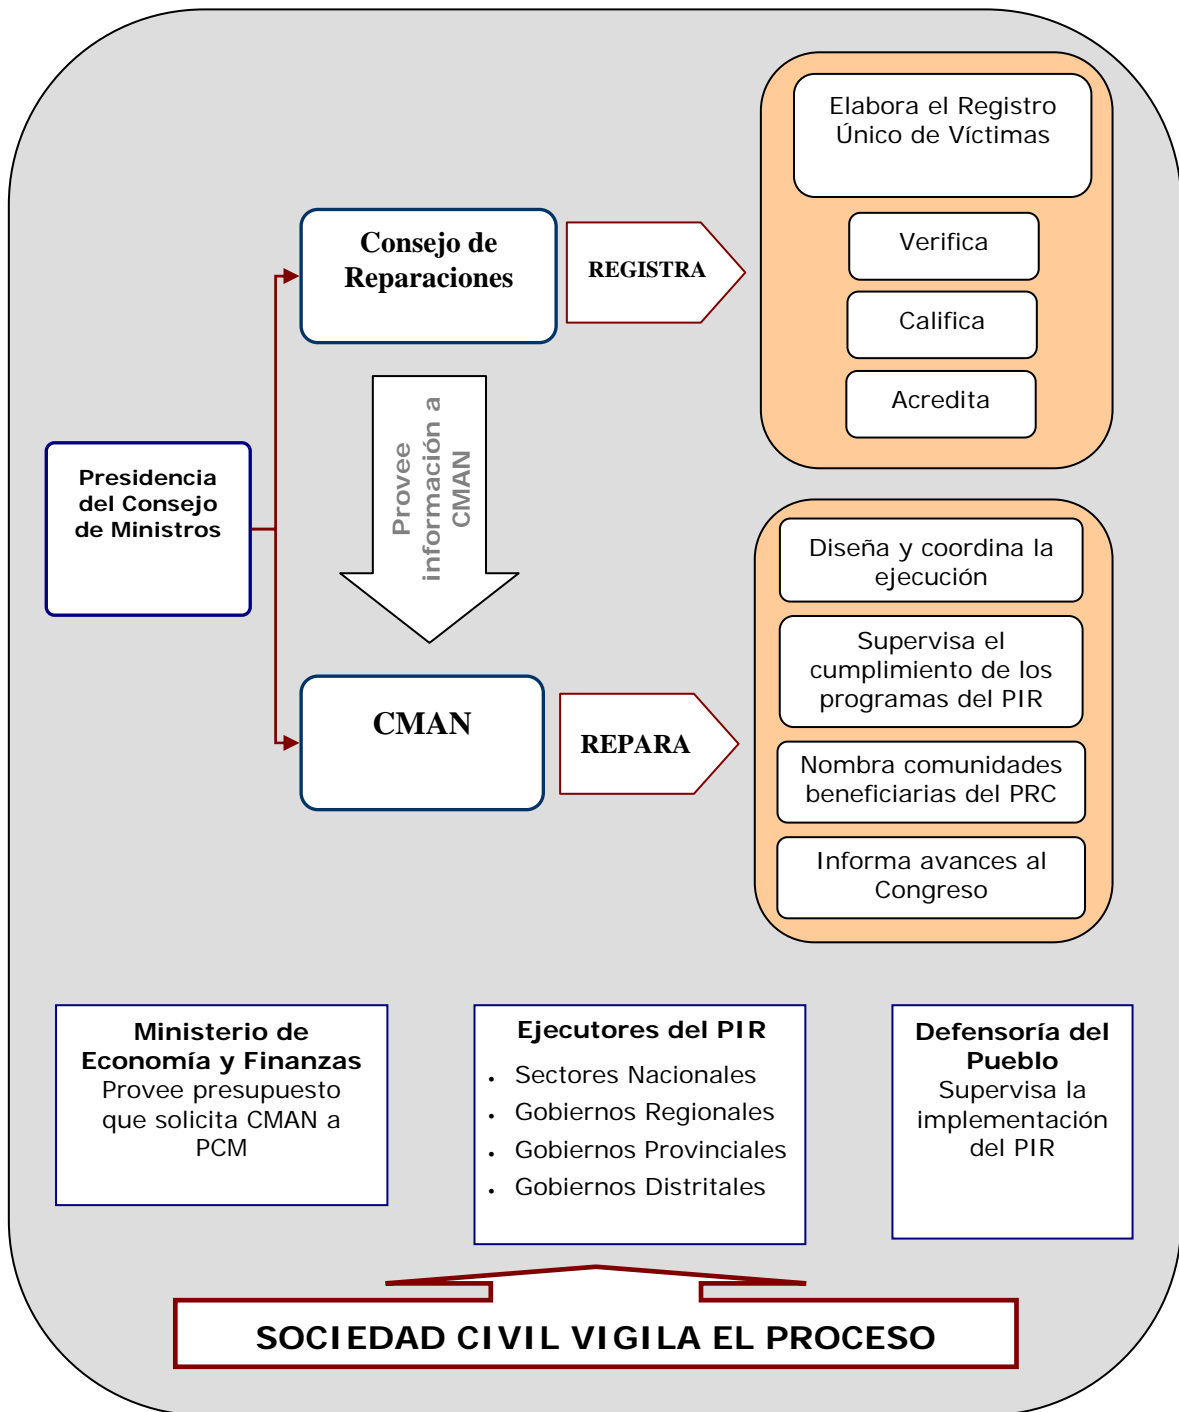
Presidencia del Consejo de Ministros

Consejo de Reparaciones

REGISTRA

Elabora el Registro Único de Víctimas

Verifica

Califica

Acredita

Provee información a CMAN

CMAN

REPARA

Diseña y coordina la ejecución

Supervisa el cumplimiento de los programas del PIR

Nombra comunidades beneficiarias del PRC

Informa avances al Congreso

Ministerio de Economía y Finanzas
Provee presupuesto que solicita CMAN a PCM

Ejecutores del PIR
- Sectores Nacionales
- Gobiernos Regionales
- Gobiernos Provinciales
- Gobiernos Distritales

Defensoría del Pueblo
Supervisa la implementación del PIR

SOCIEDAD CIVIL VIGILA EL PROCESO